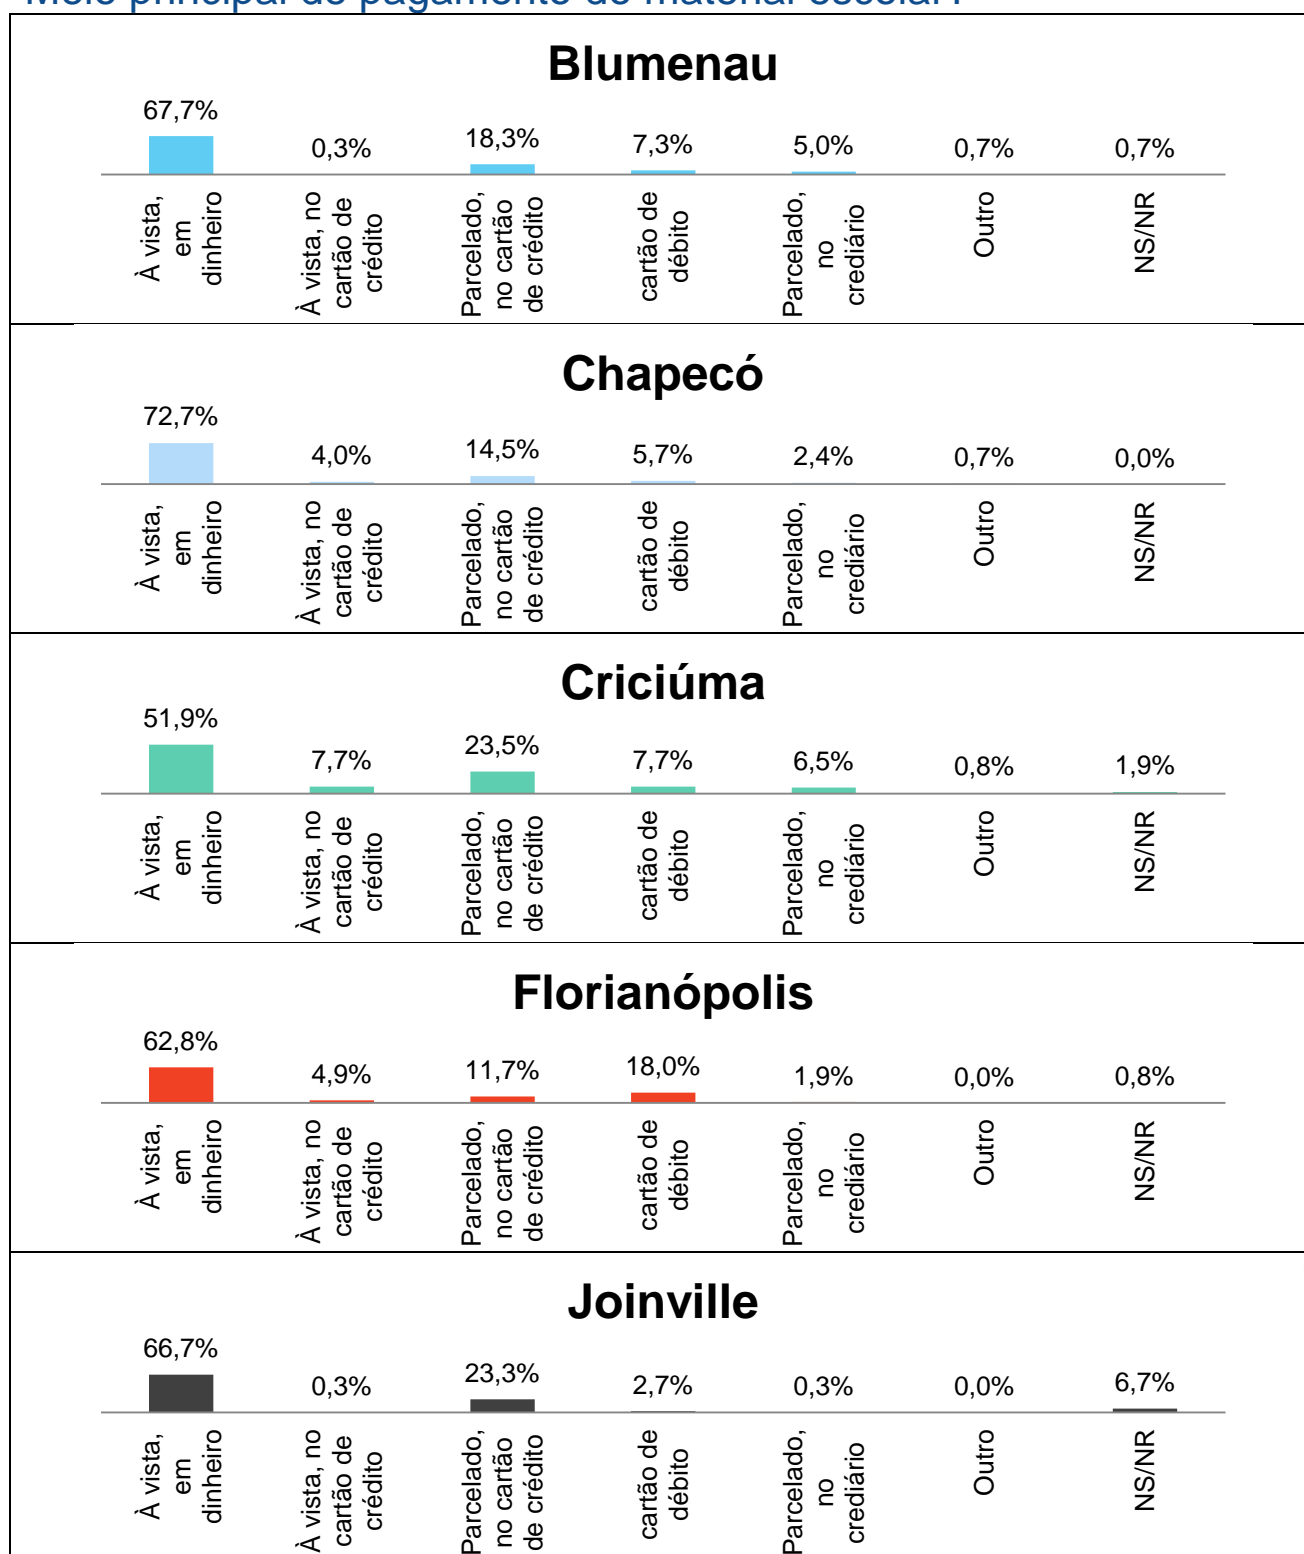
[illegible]

Blumenau

| À vista, em dinheiro | À vista, no cartão de crédito | Parcelado, no cartão de crédito | cartão de débito | Parcelado, no crediário | Outro | NS/NR |
|---|---|---|---|---|---|---|
| 67,7% | 0,3% | 18,3% | 7,3% | 5,0% | 0,7% | 0,7% |

Chapecó

| À vista, em dinheiro | À vista, no cartão de crédito | Parcelado, no cartão de crédito | cartão de débito | Parcelado, no crediário | Outro | NS/NR |
|---|---|---|---|---|---|---|
| 72,7% | 4,0% | 14,5% | 5,7% | 2,4% | 0,7% | 0,0% |

Criciúma

| À vista, em dinheiro | À vista, no cartão de crédito | Parcelado, no cartão de crédito | cartão de débito | Parcelado, no crediário | Outro | NS/NR |
|---|---|---|---|---|---|---|
| 51,9% | 7,7% | 23,5% | 7,7% | 6,5% | 0,8% | 1,9% |

Florianópolis

| À vista, em dinheiro | À vista, no cartão de crédito | Parcelado, no cartão de crédito | cartão de débito | Parcelado, no crediário | Outro | NS/NR |
|---|---|---|---|---|---|---|
| 62,8% | 4,9% | 11,7% | 18,0% | 1,9% | 0,0% | 0,8% |

Joinville

| À vista, em dinheiro | À vista, no cartão de crédito | Parcelado, no cartão de crédito | cartão de débito | Parcelado, no crediário | Outro | NS/NR |
|---|---|---|---|---|---|---|
| 66,7% | 0,3% | 23,3% | 2,7% | 0,3% | 0,0% | 6,7% |